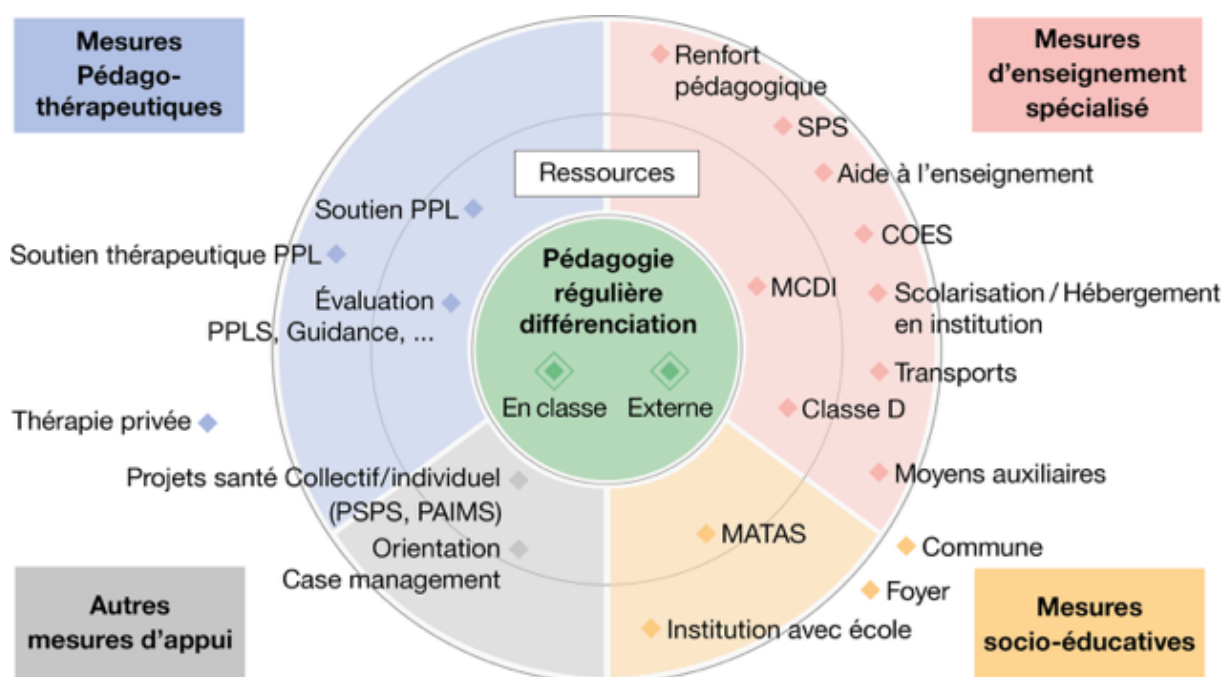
Mesures Pédago-thérapeutiques

Mesures d'enseignement spécialisé

Ressources

Soutien PPL

Soutien thérapeutique PPL

Évaluation

PPLS, Guidance, ...

Thérapie privée

Renfort pédagogique

SPS

Aide à l'enseignement

COES

MCDI

Scolarisation / Hébergement en institution

Transports

Classe D

Moyens auxiliaires

Pédagogie régulière différenciation

En classe

Externe

Projets santé Collectif/individuel (PSPS, PAIMS)

Orientation

Case management

MATAS

Commune

Foyer

Institution avec école

Autres mesures d'appui

Mesures socio-éducatives